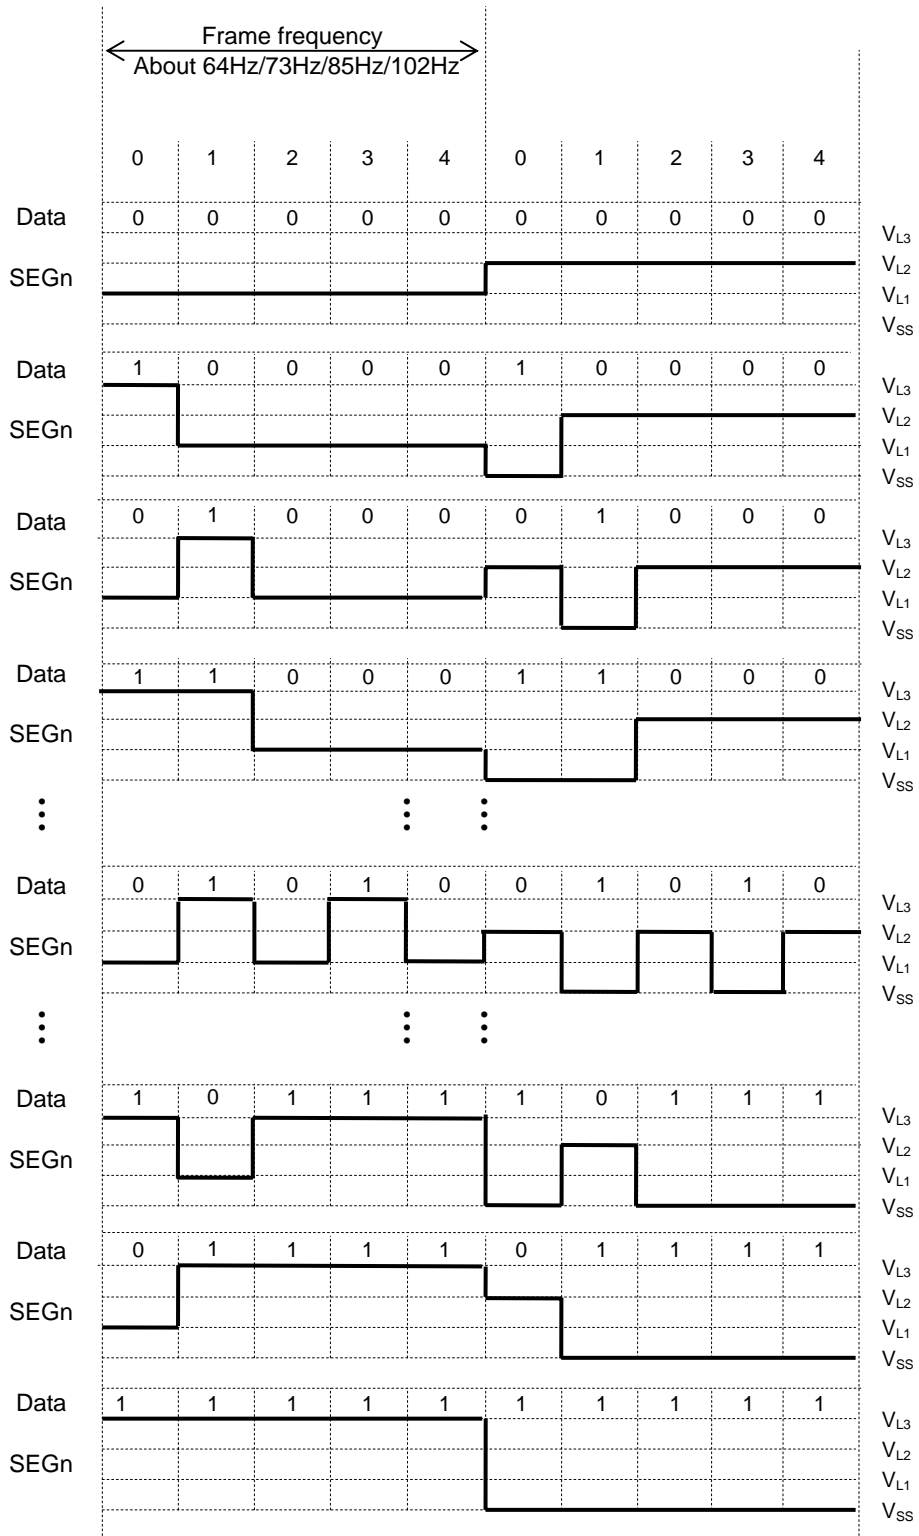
Frame frequency
About 64Hz/73Hz/85Hz/102Hz

0 1 2 3 4 0 1 2 3 4

Data 0 0 0 0 0 0 0 0 0 0
SEGn
$V_{L3}$
$V_{L2}$
$V_{L1}$
$V_{SS}$

Data 1 0 0 0 0 1 0 0 0 0
SEGn
$V_{L3}$
$V_{L2}$
$V_{L1}$
$V_{SS}$

Data 0 1 0 0 0 0 1 0 0 0
SEGn
$V_{L3}$
$V_{L2}$
$V_{L1}$
$V_{SS}$

Data 1 1 0 0 0 1 1 0 0 0
SEGn
$V_{L3}$
$V_{L2}$
$V_{L1}$
$V_{SS}$

⋮ ⋮ ⋮

Data 0 1 0 1 0 0 1 0 1 0
SEGn
$V_{L3}$
$V_{L2}$
$V_{L1}$
$V_{SS}$

⋮ ⋮ ⋮

Data 1 0 1 1 1 1 0 1 1 1
SEGn
$V_{L3}$
$V_{L2}$
$V_{L1}$
$V_{SS}$

Data 0 1 1 1 1 0 1 1 1 1
SEGn
$V_{L3}$
$V_{L2}$
$V_{L1}$
$V_{SS}$

Data 1 1 1 1 1 1 1 1 1 1
SEGn
$V_{L3}$
$V_{L2}$
$V_{L1}$
$V_{SS}$